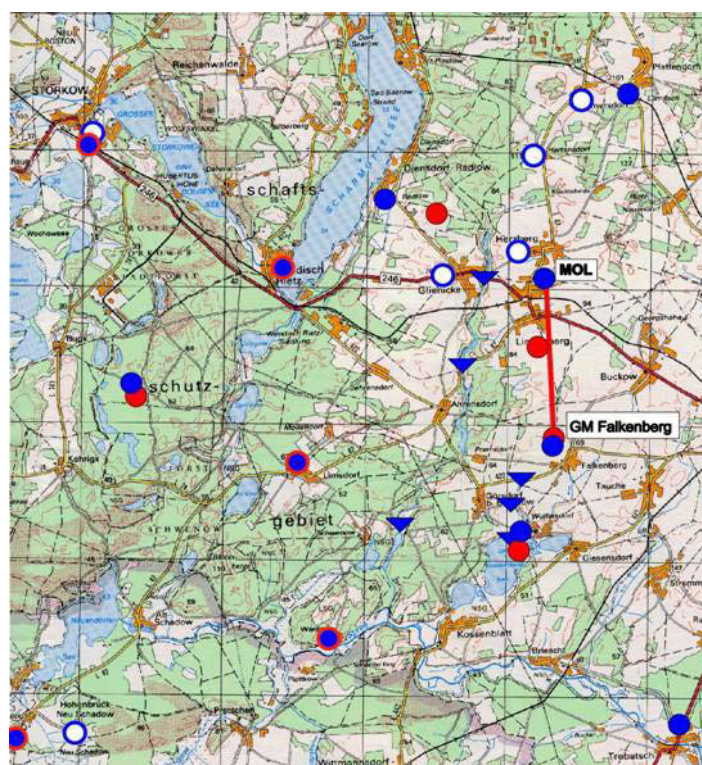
STORKOW
Reichenwalde
GROSSER
STORKOWER
schafts-
SCHARMÜTZELSEE
Diensdorf- Radlow
Hartensdorf
Herzberg
MOL
Glienicke
246
246
Lindenberg
Buckow
Ahrensdorf
schutz-
GM Falkenberg
Falkenberg
Tauche
Limsdorf
gebiet
SCHWENOW
Giesensdorf
Kossenblatt
Briescht
Alt Schadow
Hohenbrück Neu Schadow
Neu Schadow
Pretschen
Trebatsch
Wittmannsdorf
Wochowsee
Wendisch Rietz
Hartensdorf
Dorf Saarow
Bad Saarow
Kehrigk
Sauen
Werder
Wulfersdorf
Premsdorf
Sarow